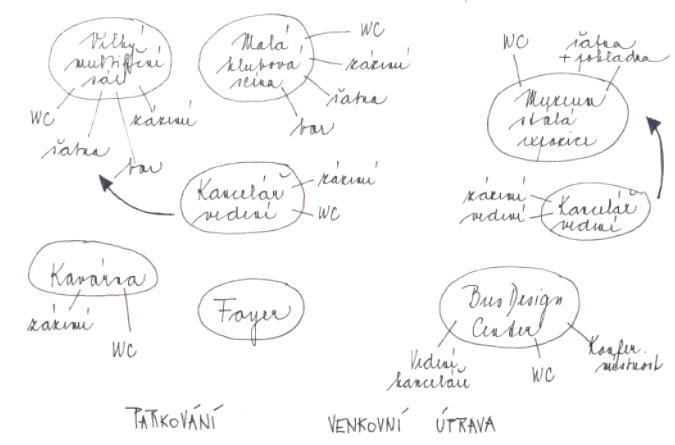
Velký multifční sál
WC
šatna
zázemí
bar

Malá klubová scéna
WC
zázemí
šatna
bar

WC
šatna + pokladna
Muzeum stálá expozice

Kancelář vedení
zázemí
WC

zázemí
vedení
Kancelář vedení

Kavárna
zázemí
WC

Foyer

BusDesign Center
Vedení kanceláře
WC
Konfer. místnost

PARKOVÁNÍ

VENKOVNÍ ÚTRAVA